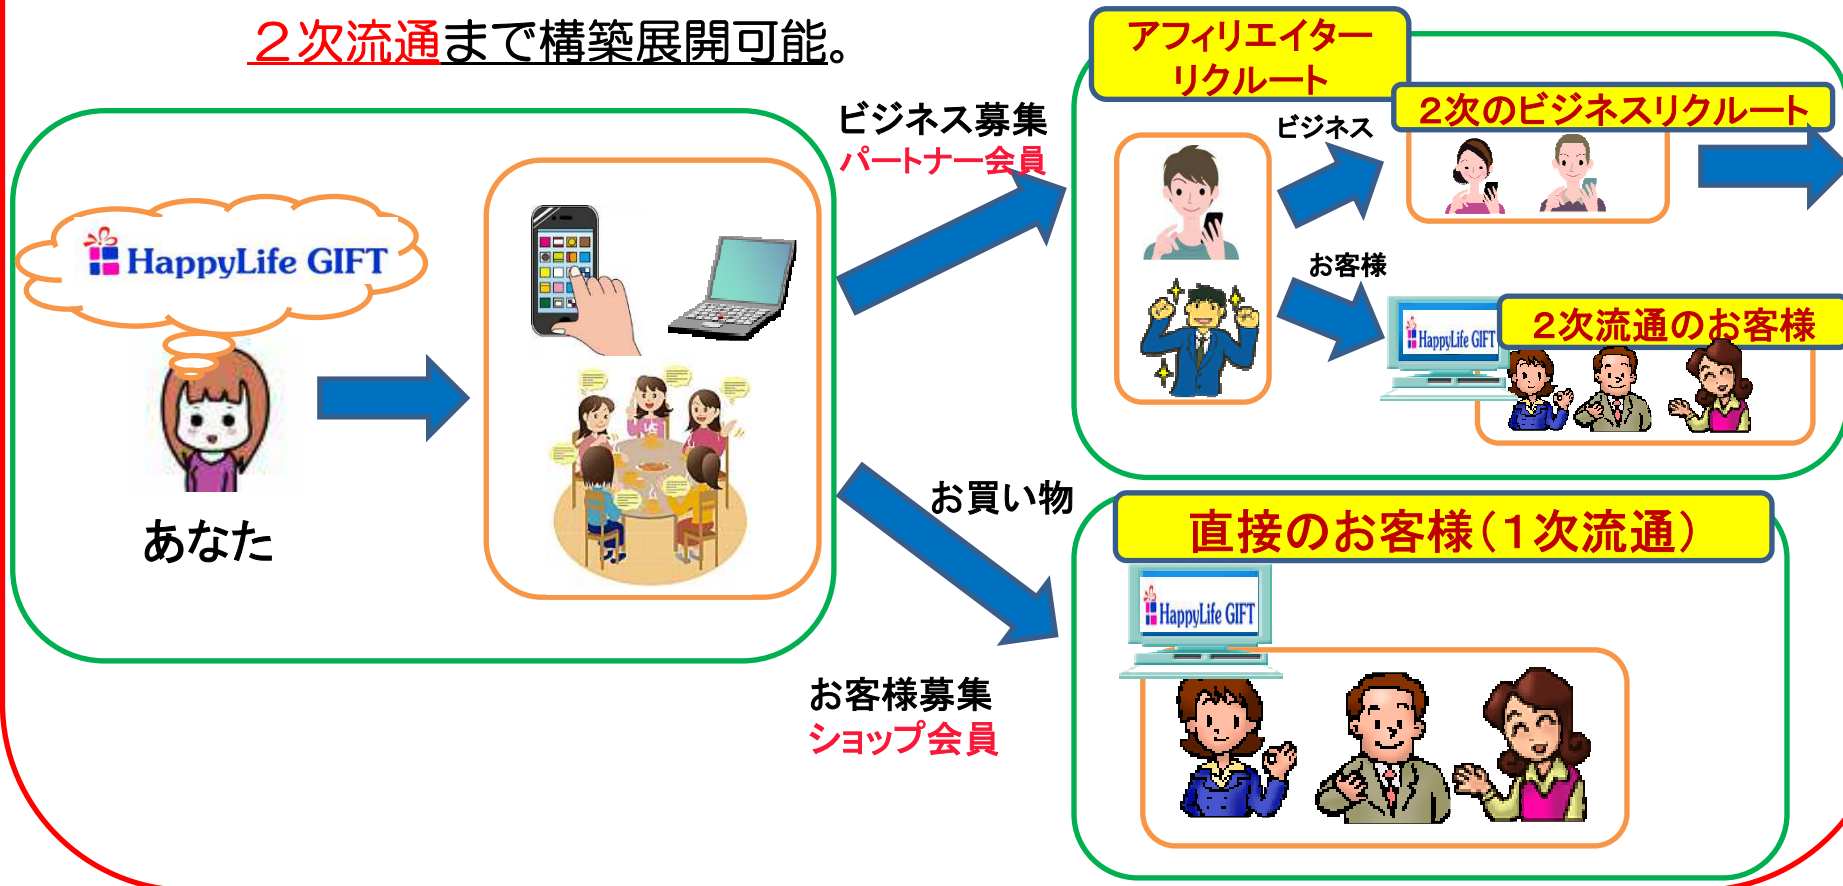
２次流通まで構築展開可能。

HappyLife GIFT

あなた

ビジネス募集
パートナー会員

アフィリエイター
リクルート

ビジネス

2次のビジネスリクルート

お客様

HappyLife GIFT

2次流通のお客様

お買い物

直接のお客様（1次流通）

HappyLife GIFT

お客様募集
ショップ会員